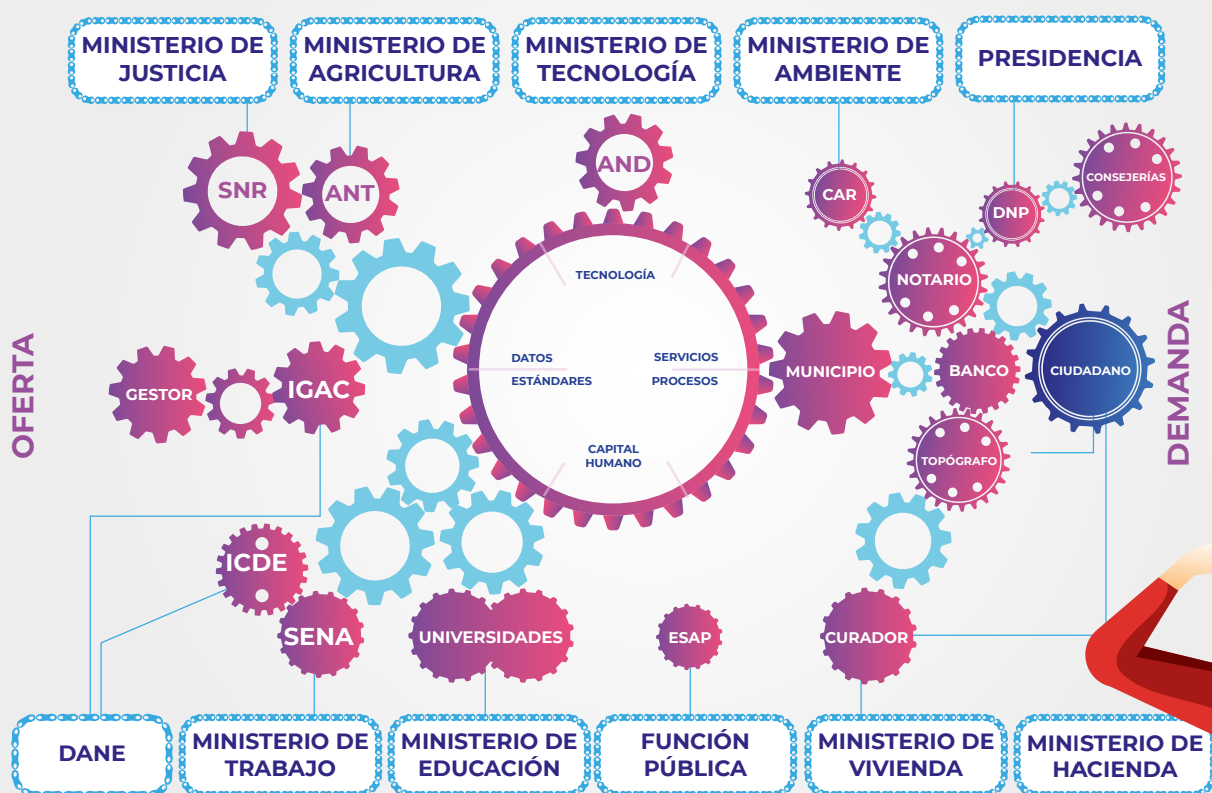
MINISTERIO DE JUSTICIA

MINISTERIO DE AGRICULTURA

MINISTERIO DE TECNOLOGÍA

MINISTERIO DE AMBIENTE

PRESIDENCIA

SNR

ANT

AND

CAR

DNP

CONSEJERÍAS

NOTARIO

TECNOLOGÍA

DATOS ESTÁNDARES

SERVICIOS PROCESOS

CAPITAL HUMANO

OFERTA

GESTOR

IGAC

MUNICIPIO

BANCO

CIUDADANO

DEMANDA

TOPÓGRAFO

ICDE

SENA

UNIVERSIDADES

ESAP

CURADOR

DANE

MINISTERIO DE TRABAJO

MINISTERIO DE EDUCACIÓN

FUNCIÓN PÚBLICA

MINISTERIO DE VIVIENDA

MINISTERIO DE HACIENDA